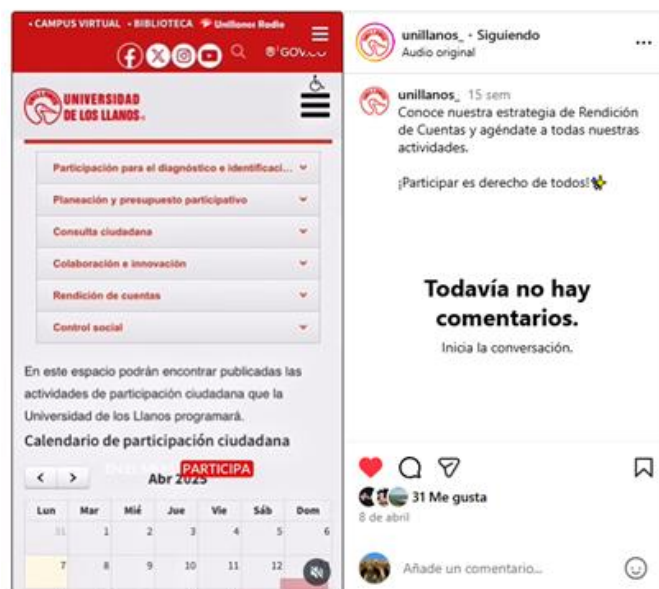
• CAMPUS VIRTUAL • BIBLIOTECA Unillanos Radio

GOV.CO

UNIVERSIDAD DE LOS LLANOS

Participación para el diagnóstico e identificaci...

Planeación y presupuesto participativo

Consulta ciudadana

Colaboración e innovación

Rendición de cuentas

Control social

En este espacio podrán encontrar publicadas las actividades de participación ciudadana que la Universidad de los Llanos programará.

Calendario de participación ciudadana

PARTICIPA

Abr 2025

| Lun | Mar | Mié | Jue | Vie | Sáb | Dom |
|---|---|---|---|---|---|---|
| 31 | 1 | 2 | 3 | 4 | 5 | 6 |
| 7 | 8 | 9 | 10 | 11 | 12 | |

unillanos_ • Siguiendo
Audio original

unillanos_ 15 sem
Conoce nuestra estrategia de Rendición de Cuentas y agéndate a todas nuestras actividades.

¡Participar es derecho de todos!

Todavía no hay comentarios.
Inicia la conversación.

31 Me gusta
8 de abril

Añade un comentario...